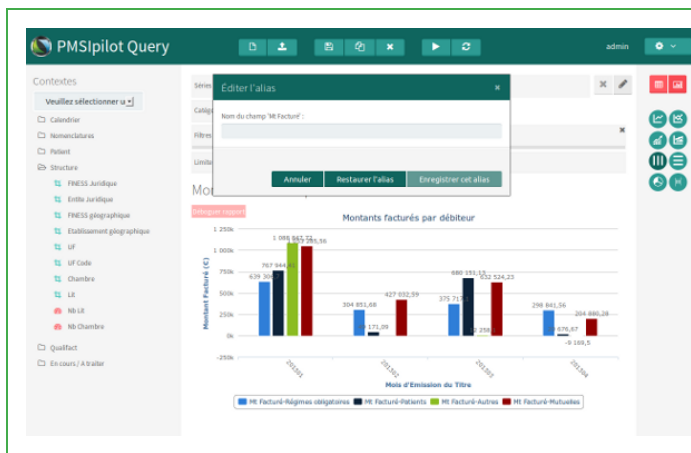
PMSIpilot Query

admin

Contextes

Veuillez sélectionner u

Calendrier

Nomenclatures

Patient

Structure

FINESS Juridique

Entité Juridique

FINESS géographique

Etablissement géographique

UF

UF Code

Chambre

Lit

Nb Lit

Nb Chambre

Qualifact

En cours / A traiter

Séries

Catég

Filtres

Limite

Mont

Rédiger rapport

Éditer l'alias

×

Nom du champ 'Mt Facturé' :

Annuler

Restaurer l'alias

Enregistrer cet alias

Montants facturés par débiteur

Montant Facturé (€)

1 250k

1 000k

750k

500k

250k

0k

-250k

639 308

767 944,9

1 066 847,72

1 039 285,56

304 851,68

171,09

427 032,59

375 717

680 151,13

258

632 524,23

298 841,56

676,67

-9 169,5

204 860,28

201501

201502

201503

201504

Mois d'Emission du Titre

Mt Facturé-Régimes obligatoires

Mt Facturé-Patients

Mt Facturé-Autres

Mt Facturé-Mutuelles